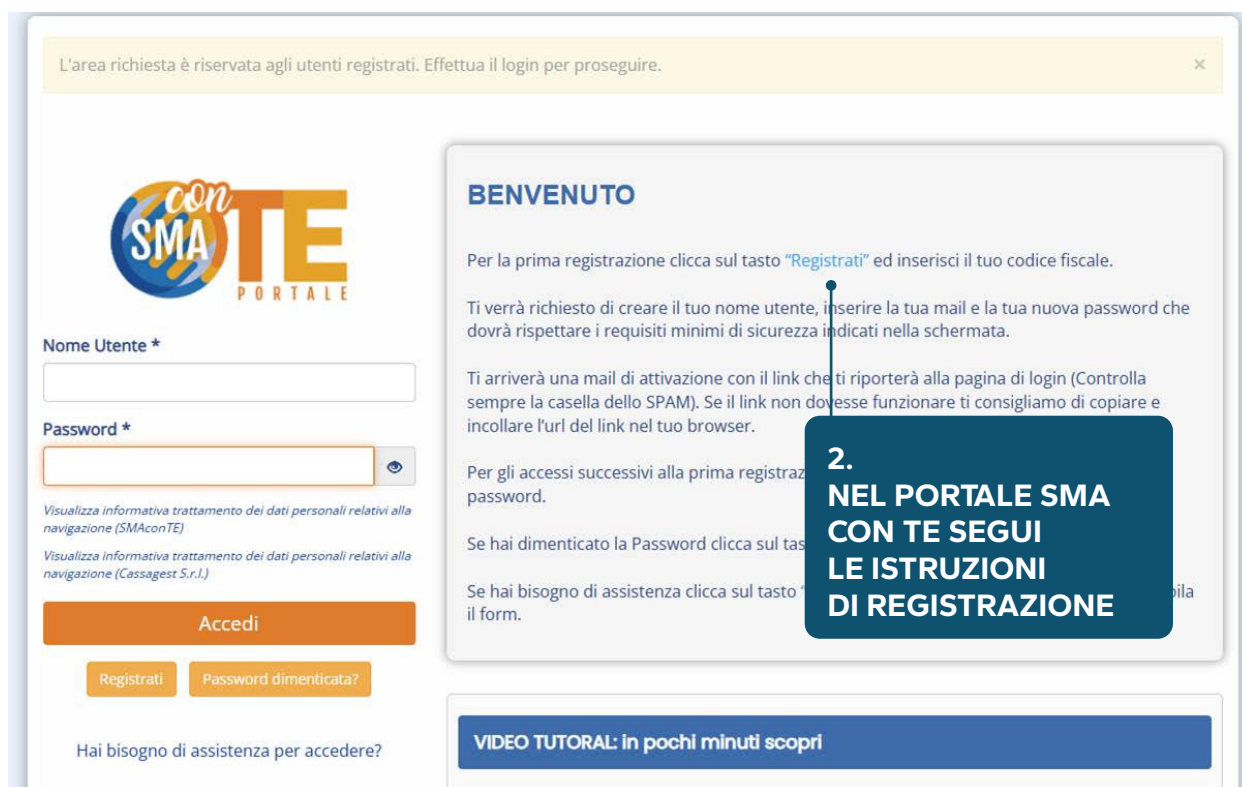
L'area richiesta è riservata agli utenti registrati. Effettua il login per proseguire.

×

con SMA TE PORTALE

Nome Utente *

Password *

Visualizza informativa trattamento dei dati personali relativi alla navigazione (SMAconTE)

Visualizza informativa trattamento dei dati personali relativi alla navigazione (Cassagest S.r.l.)

Accedi

Registrati

Password dimenticata?

Hai bisogno di assistenza per accedere?

BENVENUTO

Per la prima registrazione clicca sul tasto "Registrati" ed inserisci il tuo codice fiscale.

Ti verrà richiesto di creare il tuo nome utente, inserire la tua mail e la tua nuova password che dovrà rispettare i requisiti minimi di sicurezza indicati nella schermata.

Ti arriverà una mail di attivazione con il link che ti riporterà alla pagina di login (Controlla sempre la casella dello SPAM). Se il link non dovesse funzionare ti consigliamo di copiare e incollare l'url del link nel tuo browser.

Per gli accessi successivi alla prima registraz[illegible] password.

Se hai dimenticato la Password clicca sul tas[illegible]

Se hai bisogno di assistenza clicca sul tasto "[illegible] pila il form.

2.
NEL PORTALE SMA CON TE SEGUI LE ISTRUZIONI DI REGISTRAZIONE

VIDEO TUTORAL: in pochi minuti scopri